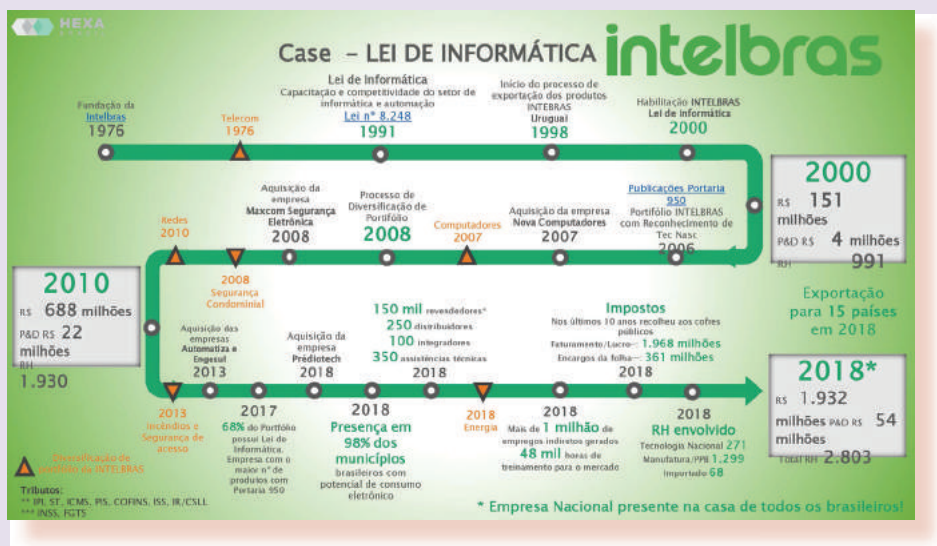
HEXA

Case – LEI DE INFORMÁTICA intelbras

Fundação da Intelbras
1976

Telecom
1976

Lei de Informática
Capacitação e competitividade do setor de informática e automação
Lei nº 8.248
1991

Início do processo de exportação dos produtos INTEBRAS
Uruguai
1998

Habilitação INTELBRAS
Lei de Informática
2000

2000
R$ 151 milhões
P&D R$ 4 milhões
RH 991

Publicações Portaria 950
Portifólio INTELBRAS com Reconhecimento de Tec Nac.
2006

Aquisição da empresa
Nova Computadores
2007

Computadores
2007

Processo de Diversificação de Portfólio
2008

Aquisição da empresa
Maxcom Segurança Eletrônica
2008

Redes
2010

2008
Segurança Condominial

2010
R$ 688 milhões
P&D R$ 22 milhões
RH 1.930

Aquisição das empresas
Automatiza e Engesul
2013

Aquisição da empresa
Prediotech
2018

150 mil revendedores*
250 distribuidores
100 integradores
350 assistências técnicas
2018

Impostos
Nos últimos 10 anos recolheu aos cofres públicos
Faturamento/Lucro–: 1.968 milhões
Encargos da folha–: 361 milhões
2018

Exportação para 15 países em 2018

2018*
R$ 1.932 milhões
P&D R$ 54 milhões
Total RH 2.803

2013
Incêndios e Segurança de acesso

2017
68% do Portfólio possui Lei de Informática. Empresa com o maior nº de produtos com Portaria 950

2018
Presença em 98% dos municípios
brasileiros com potencial de consumo eletrônico

2018
Energia

2018
Mais de 1 milhão de empregos indiretos gerados
48 mil horas de treinamento para o mercado

2018
RH envolvido
Tecnologia Nacional 271
Manufatura/PPB 1.299
Importado 68

Diversificação de portfólio da INTELBRAS

Tributos:
** IPI, ST, ICMS, PIS, COFINS, ISS, IR/CSLL
*** INSS, FGTS

* Empresa Nacional presente na casa de todos os brasileiros!